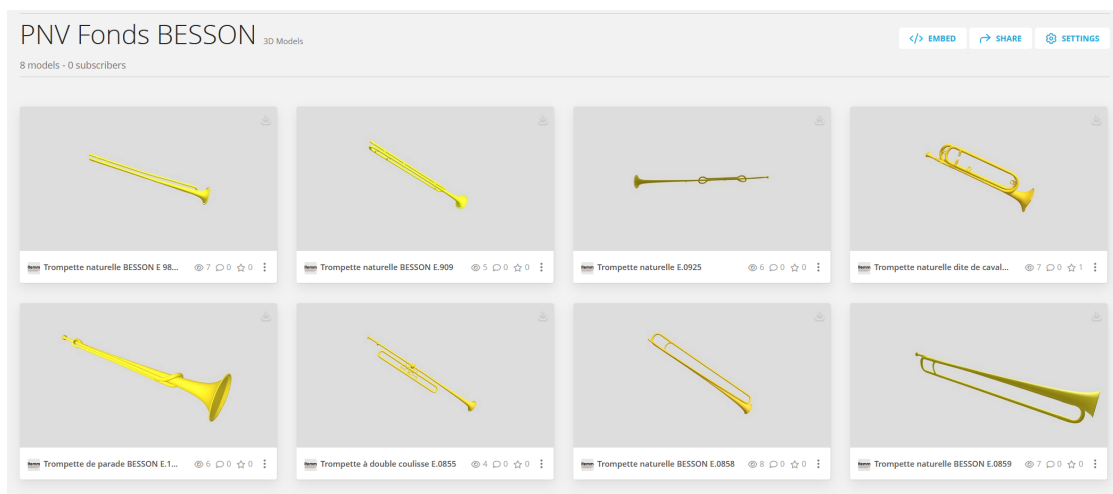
PNV Fonds BESSON 3D Models

8 models - 0 subscribers

EMBED SHARE SETTINGS

Trompette naturelle BESSON E 98... 7 0 0

Trompette naturelle BESSON E.909 5 0 0

Trompette naturelle E.0925 6 0 0

Trompette naturelle dite de caval... 7 0 1

Trompette de parade BESSON E.1... 6 0 0

Trompette à double coulisse E.0855 4 0 0

Trompette naturelle BESSON E.0858 8 0 0

Trompette naturelle BESSON E.0859 7 0 0